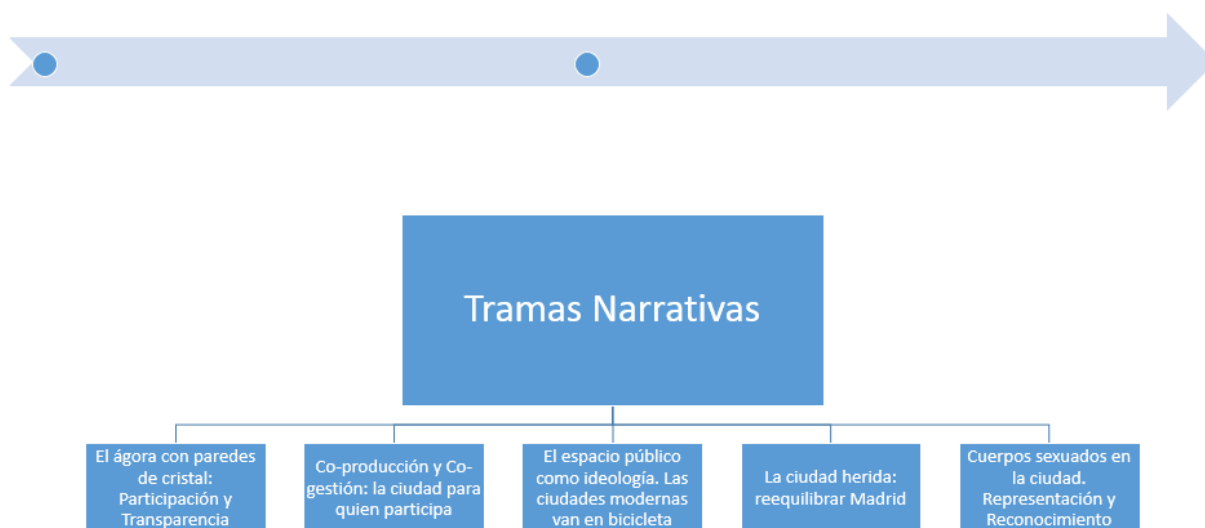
Tramas Narrativas

El ágora con paredes de cristal: Participación y Transparencia

Co-producción y Co-gestión: la ciudad para quien participa

El espacio público como ideología. Las ciudades modernas van en bicicleta

La ciudad herida: reequilibrar Madrid

Cuerpos sexuados en la ciudad. Representación y Reconocimiento